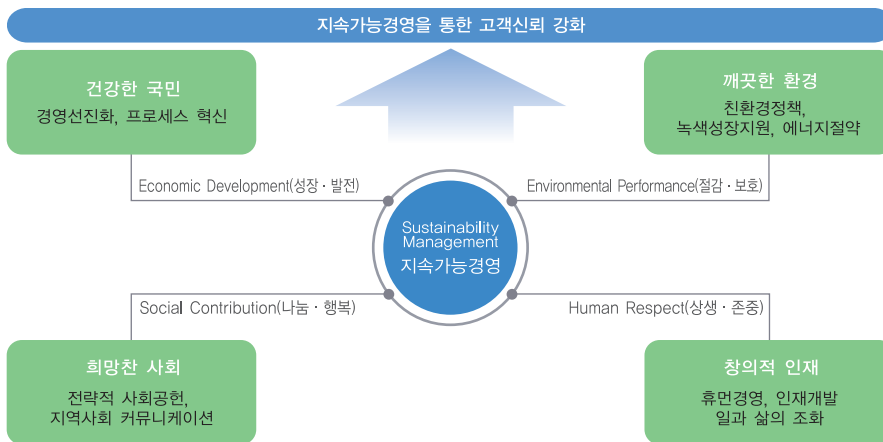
지속가능경영을 통한 고객신뢰 강화

건강한 국민
경영선진화, 프로세스 혁신

깨끗한 환경
친환경정책, 녹색성장지원, 에너지절약

Economic Development(성장 · 발전)

Environmental Performance(절감 · 보호)

Sustainability Management
지속가능경영

Social Contribution(나눔 · 행복)

Human Respect(상생 · 존중)

희망찬 사회
전략적 사회공헌, 지역사회 커뮤니케이션

창의적 인재
휴먼경영, 인재개발
일과 삶의 조화